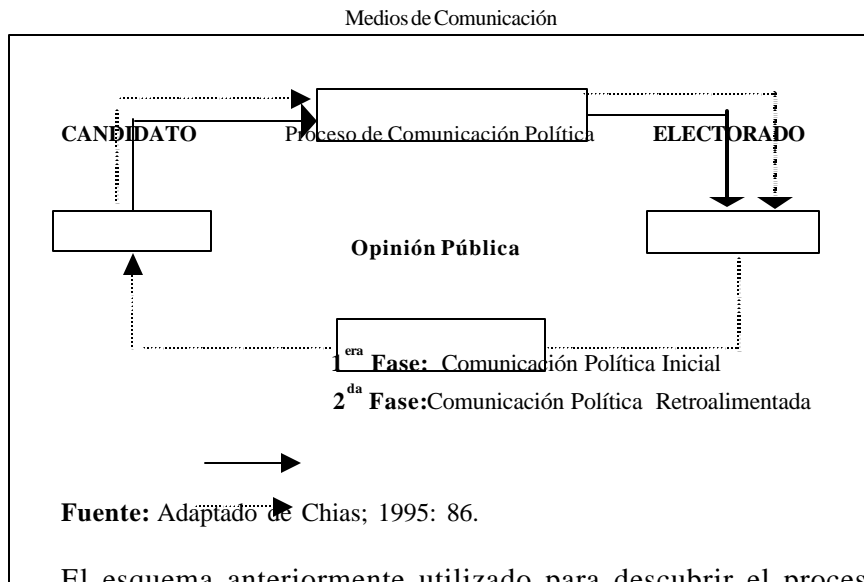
Medios de Comunicación

CANDIDATO

Proceso de Comunicación Política

ELECTORADO

Opinión Pública

$1^{era}$ **Fase:** Comunicación Política Inicial

$2^{da}$ **Fase:** Comunicación Política Retroalimentada

**Fuente:** Adaptado de Chias; 1995: 86.

El esquema anteriormente utilizado para descubrir el proces